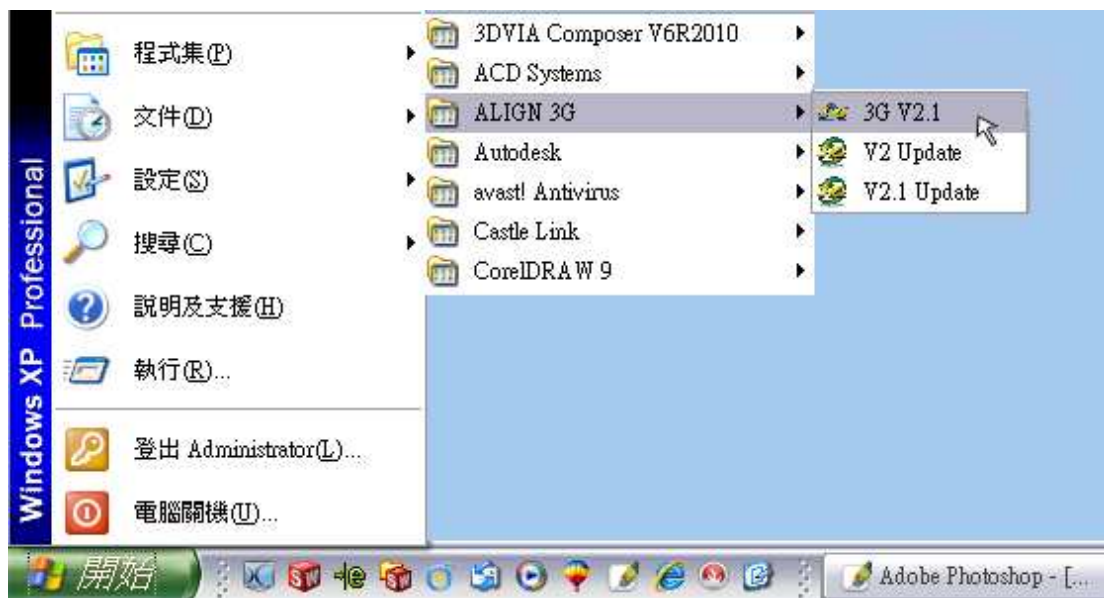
Windows XP Professional

程式集(P)
文件(D)
設定(S)
搜尋(C)
說明及支援(H)
執行(R)...
登出 Administrator(L)...
電腦關機(U)...

3DVIA Composer V6R2010
ACD Systems
ALIGN 3G
Autodesk
avast! Antivirus
Castle Link
CorelDRAW 9

3G V2.1
V2 Update
V2.1 Update

開始
Adobe Photoshop - [...